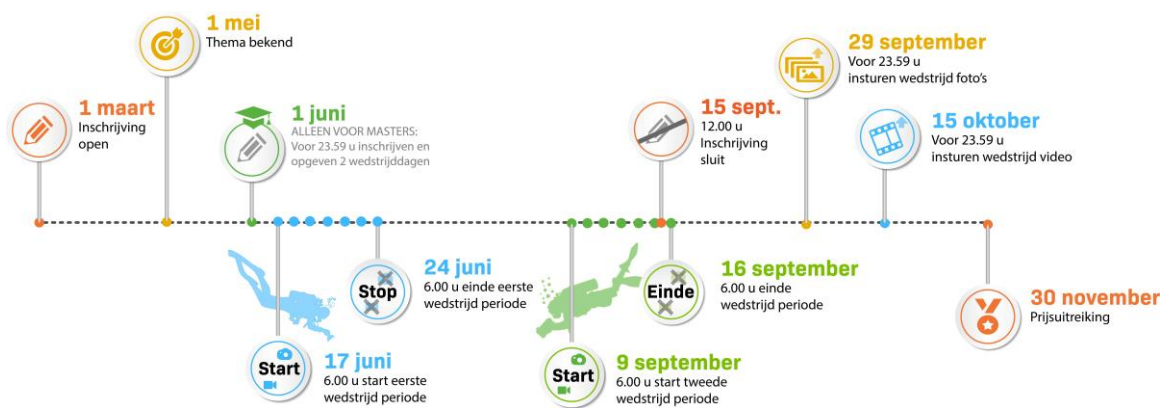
1 mei
Thema bekend

1 maart
Inschrijving open

1 juni
ALLEEN VOOR MASTERS:
Voor 23.59 u inschrijven en opgeven 2 wedstrijddagen

15 sept.
12.00 u
Inschrijving sluit

29 september
Voor 23.59 u
insturen wedstrijd foto's

15 oktober
Voor 23.59 u
insturen wedstrijd video

Stop
24 juni
6.00 u einde eerste wedstrijd periode

Einde
16 september
6.00 u einde wedstrijd periode

30 november
Prijsuitreiking

Start
17 juni
6.00 u start eerste wedstrijd periode

Start
9 september
6.00 u start tweede wedstrijd periode